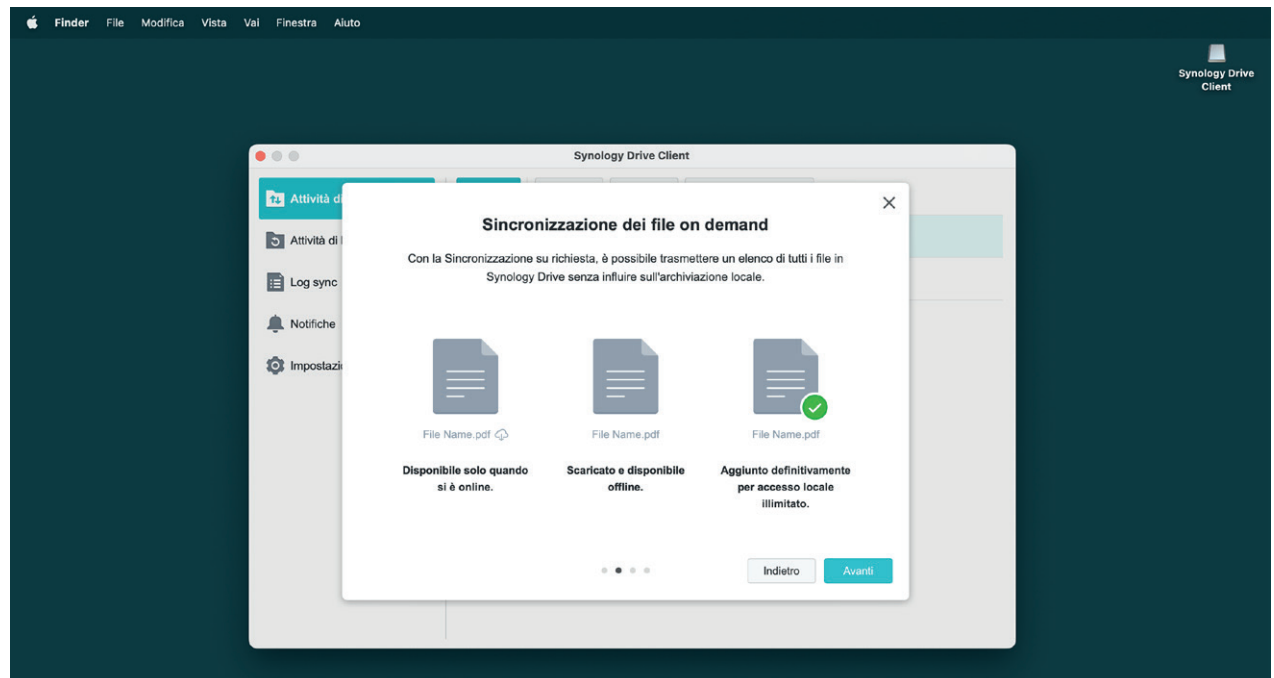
Finder File Modifica Vista Vai Finestra Aiuto

Synology Drive Client

Synology Drive Client

Attività di

Attività di l

Log sync

Notifiche

Impostazi

Sincronizzazione dei file on demand

Con la Sincronizzazione su richiesta, è possibile trasmettere un elenco di tutti i file in Synology Drive senza influire sull'archiviazione locale.

File Name.pdf

Disponibile solo quando si è online.

File Name.pdf

Scaricato e disponibile offline.

File Name.pdf

Aggiunto definitivamente per accesso locale illimitato.

Indietro

Avanti